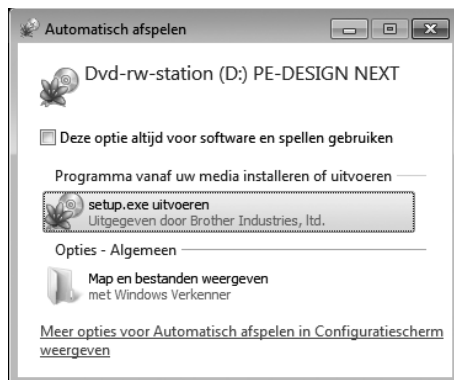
Automatisch afspelen

Dvd-rw-station (D:) PE-DESIGN NEXT

Deze optie altijd voor software en spellen gebruiken

Programma vanaf uw media installeren of uitvoeren

setup.exe uitvoeren
Uitgegeven door Brother Industries, ltd.

Opties - Algemeen

Map en bestanden weergeven
met Windows Verkenner

Meer opties voor Automatisch afspelen in Configuratiescherm weergeven